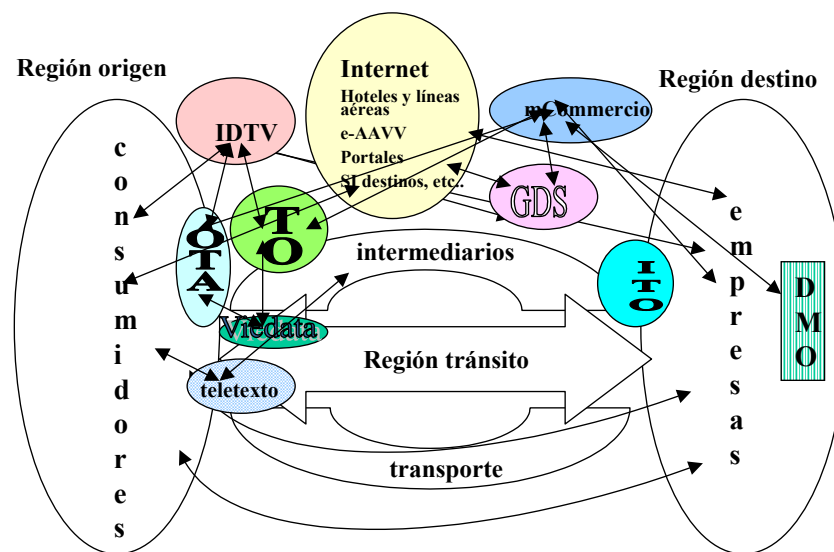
Región origen

Internet
Hoteles y líneas aéreas
e-AAVV
Portales
SI destinos, etc.

Región destino

IDTV

mCommercio

c
o
n
s
u
m
i
d
o
r
e
s

OTA

TO

GDS

e
m
p
r
e
s
a
s

intermediarios

ITO

DMO

Viedata

Región tránsito

teletexto

transporte